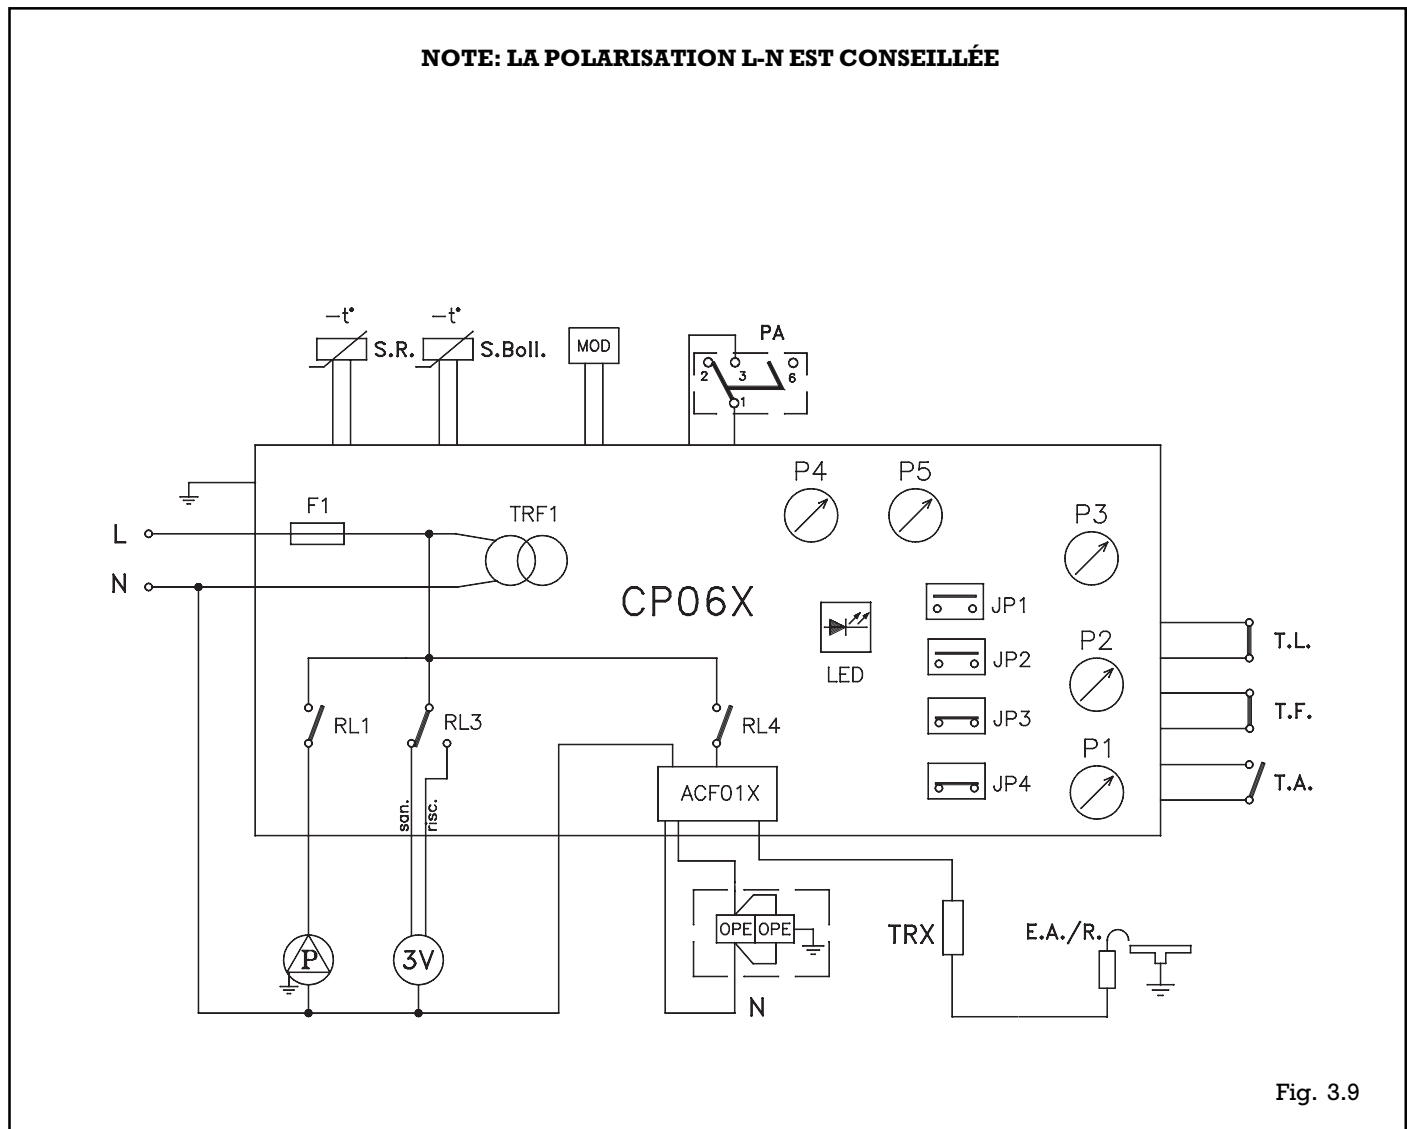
NOTE: LA POLARISATION L-N EST CONSEILLÉE

$-t°$
S.R.
$-t°$
S.Boll.
MOD
PA
2
3
6
1

P4
P5
P3
F1
TRF1
L
N
CP06X
JP1
JP2
JP3
JP4
LED
P2
P1
T.L.
T.F.
T.A.
RL1
RL3
RL4
san.
risc.
ACF01X
OPE OPE
TRX
E.A./R.
P
3V
N

Fig. 3.9